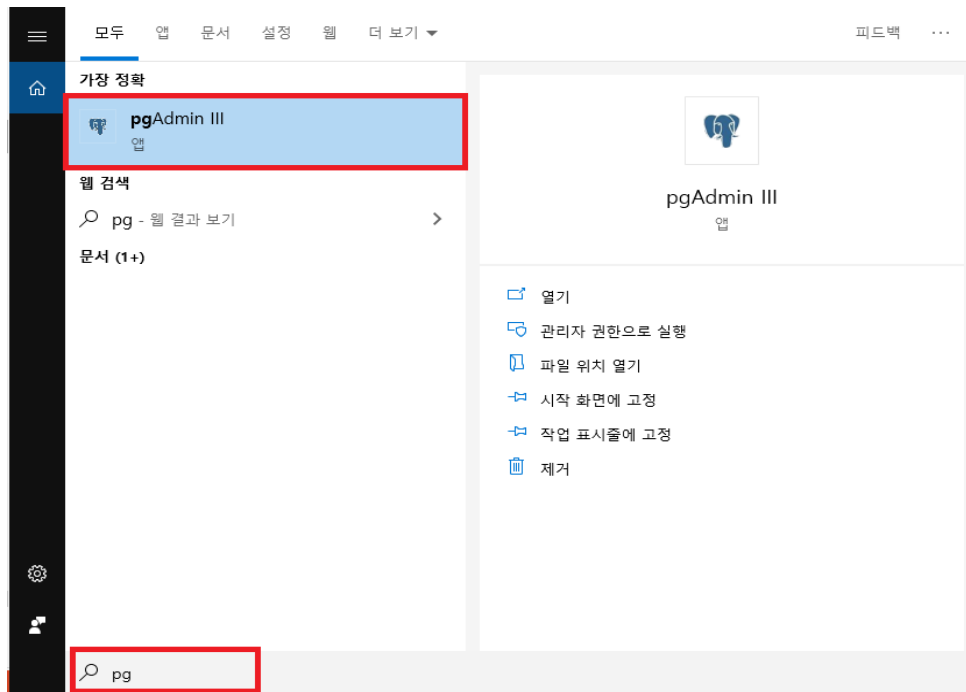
모두 앱 문서 설정 웹 더 보기 ▾ 피드백 ···

가장 정확

pgAdmin III
앱

웹 검색

pg - 웹 결과 보기 >

문서 (1+)

pgAdmin III
앱

열기
관리자 권한으로 실행
파일 위치 열기
시작 화면에 고정
작업 표시줄에 고정
제거

pg